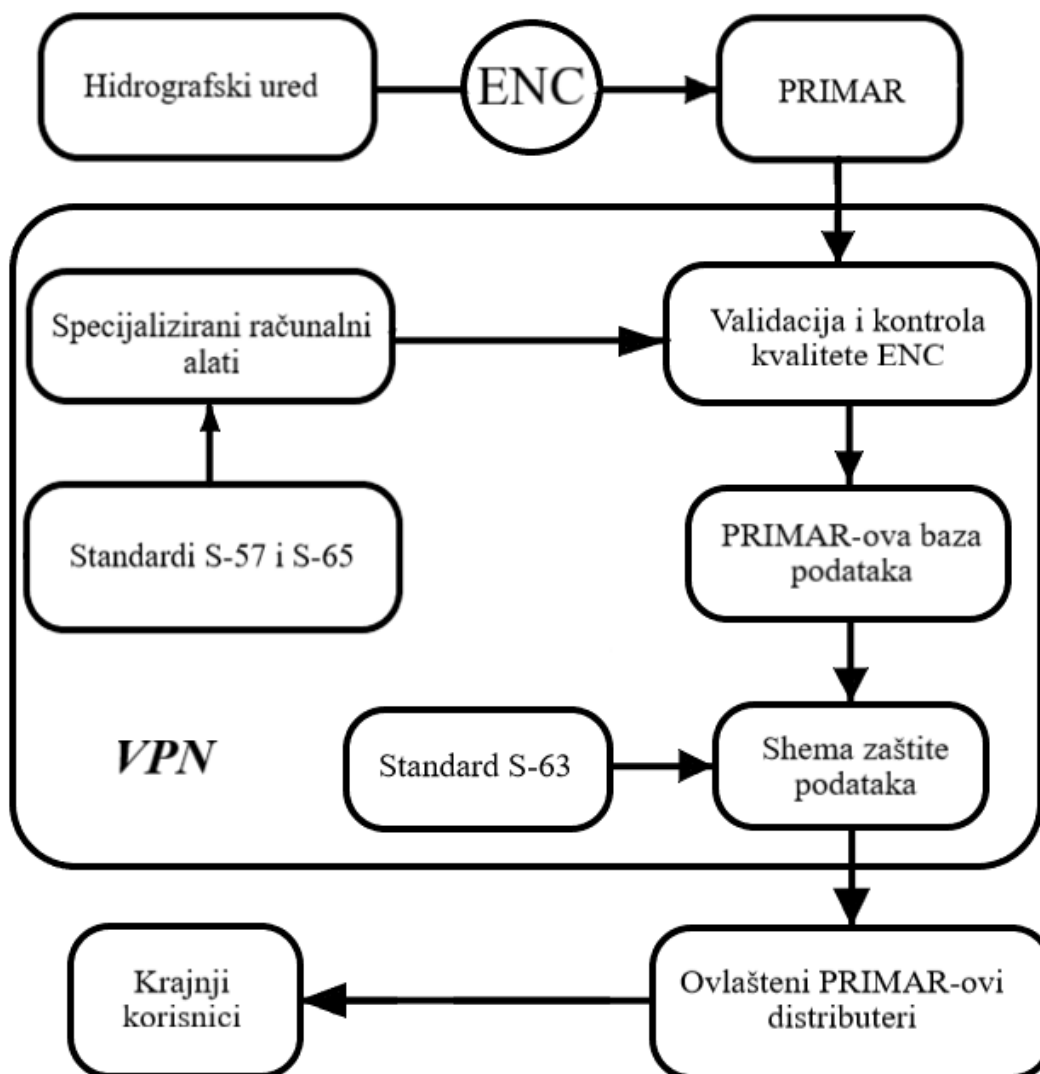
Hidrografski ured

ENC

PRIMAR

Specijalizirani računalni alati

Validacija i kontrola kvalitete ENC

Standardi S-57 i S-65

PRIMAR-ova baza podataka

VPN

Standard S-63

Shema zaštite podataka

Krajnji korisnici

Ovlašteni PRIMAR-ovi distributeri